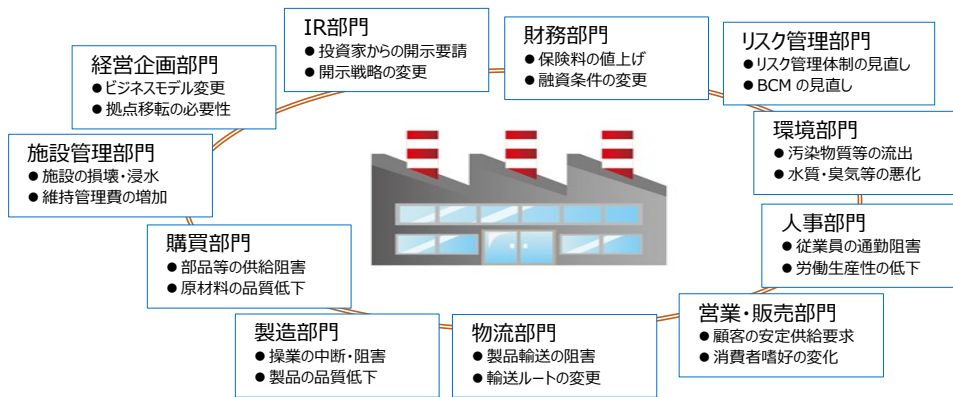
IR部門
● 投資家からの開示要請
● 開示戦略の変更

財務部門
● 保険料の値上げ
● 融資条件の変更

リスク管理部門
● リスク管理体制の見直し
● BCM の見直し

経営企画部門
● ビジネスモデル変更
● 拠点移転の必要性

環境部門
● 汚染物質等の流出
● 水質・臭気等の悪化

施設管理部門
● 施設の損壊・浸水
● 維持管理費の増加

人事部門
● 従業員の通勤阻害
● 労働生産性の低下

購買部門
● 部品等の供給阻害
● 原材料の品質低下

営業・販売部門
● 顧客の安定供給要求
● 消費者嗜好の変化

製造部門
● 操業の中断・阻害
● 製品の品質低下

物流部門
● 製品輸送の阻害
● 輸送ルートの変更